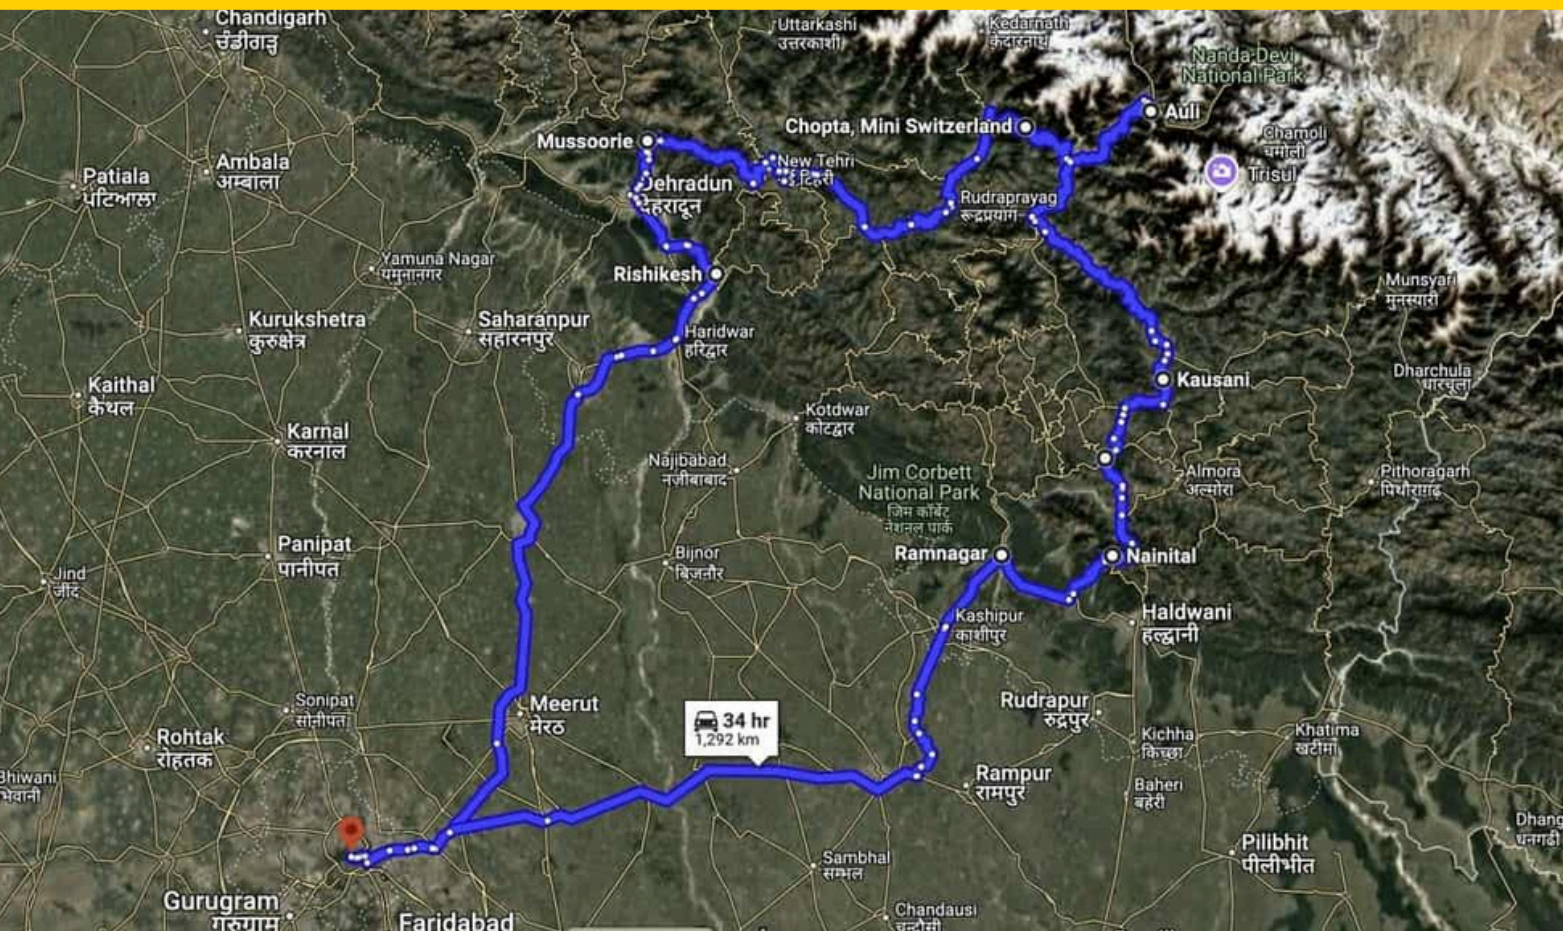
Chandigarh
चंडीगढ़
Uttarkashi
उत्तरकाशी
Kedarnath
केदारनाथ
Nanda Devi National Park
Auli
Chopta, Mini Switzerland
Mussoorie
New Tehri
नई टिहरी
Chamoli
चमोली
Trisul
Patiala
पटिआला
Ambala
अम्बाला
Dehradun
देहरादून
Rudraprayag
रुद्रप्रयाग
Yamuna Nagar
यमुनानगर
Rishikesh
Munsyari
मुनस्यारी
Kurukshetra
कुरुक्षेत्र
Saharanpur
सहारनपुर
Haridwar
हरिद्वार
Kaithal
कैथल
Kausani
Dharchula
धारचूला
Kotdwar
कोटद्वार
Karnal
करनाल
Najibabad
नजीबाबाद
Jim Corbett National Park
जिम कॉर्बेट नेशनल पार्क
Almora
अल्मोड़ा
Pithoragarh
पिथौरागढ़
Panipat
पानीपत
Bijnor
बिजनौर
Ramnagar
Nainital
Jind
जींद
Kashipur
काशीपुर
Haldwani
हल्द्वानी
Sonipat
सोनीपत
Meerut
मेरठ
Rudrapur
रुद्रपुर
34 hr
1,292 km
Rohtak
रोहतक
Kichha
किच्छा
Khatima
खटीमा
Bhiwani
भिवानी
Rampur
रामपुर
Baheri
बहेरी
Dhang
धनगढ़ी
Pilibhit
पीलीभीत
Sambhal
सम्भल
Gurugram
गुरुग्राम
Faridabad
Chandausi
चंदौसी